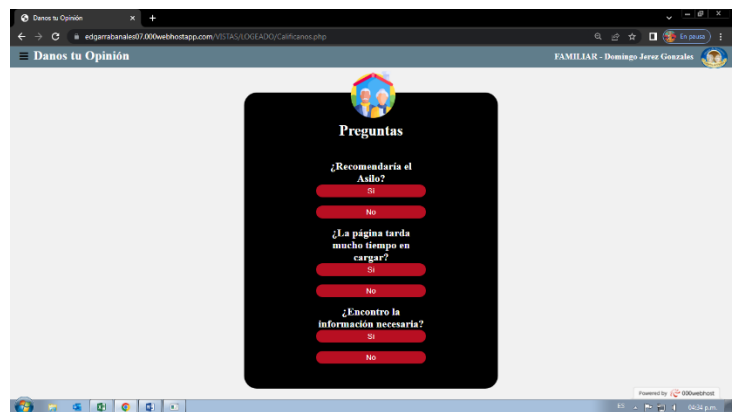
Danos tu Opinión

edgarrabanales07.000webhostapp.com/VISTAS/LOGEADO/Calificanos.php

En pausa

≡ Danos tu Opinión

FAMILIAR - Domingo Jerez Gonzales

Preguntas

¿Recomendaría el Asilo?

Si

No

¿La página tarda mucho tiempo en cargar?

Si

No

¿Encontro la información necesaria?

Si

No

Powered by 000webhost

ES

04:34 p.m.